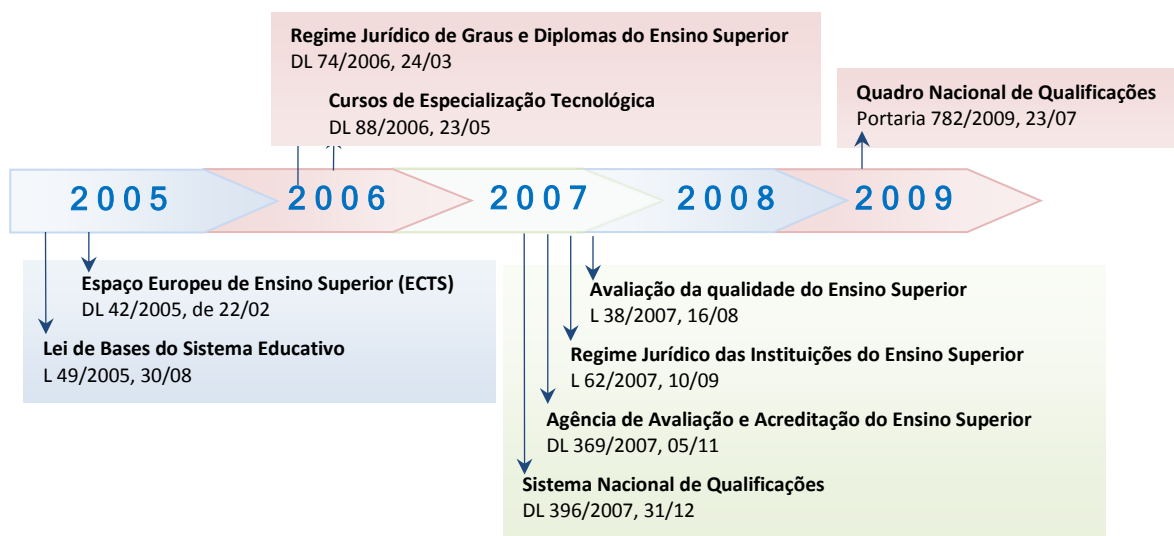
Regime Jurídico de Graus e Diplomas do Ensino Superior
DL 74/2006, 24/03

Cursos de Especialização Tecnológica
DL 88/2006, 23/05

Quadro Nacional de Qualificações
Portaria 782/2009, 23/07

2005

2006

2007

2008

2009

Espaço Europeu de Ensino Superior (ECTS)
DL 42/2005, de 22/02

Lei de Bases do Sistema Educativo
L 49/2005, 30/08

Avaliação da qualidade do Ensino Superior
L 38/2007, 16/08

Regime Jurídico das Instituições do Ensino Superior
L 62/2007, 10/09

Agência de Avaliação e Acreditação do Ensino Superior
DL 369/2007, 05/11

Sistema Nacional de Qualificações
DL 396/2007, 31/12